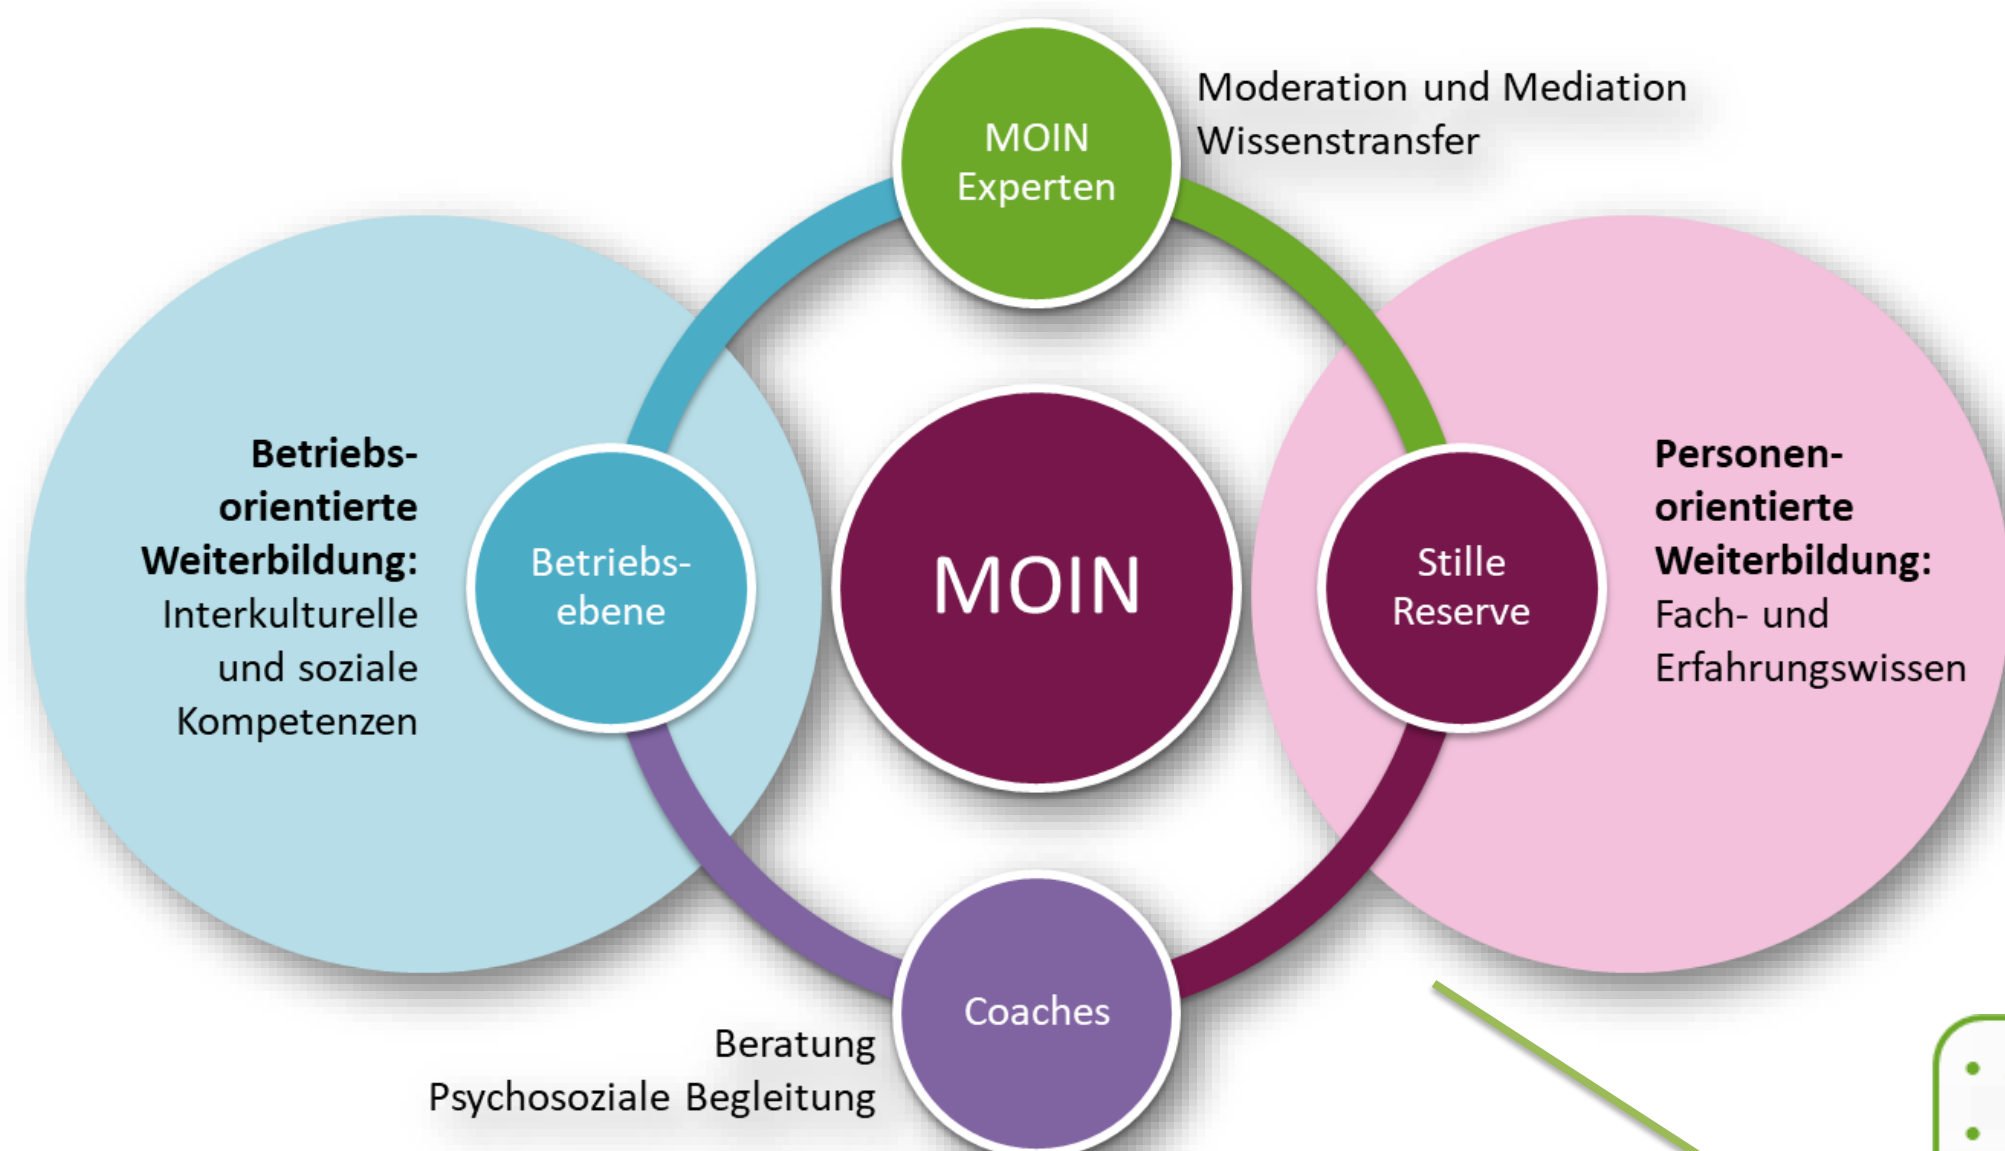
MOIN Experten

Moderation und Mediation
Wissenstransfer

Betriebsorientierte Weiterbildung: Interkulturelle und soziale Kompetenzen

Betriebsebene

MOIN

Stille Reserve

Personenorientierte Weiterbildung: Fach- und Erfahrungswissen

Beratung
Psychosoziale Begleitung

Coaches